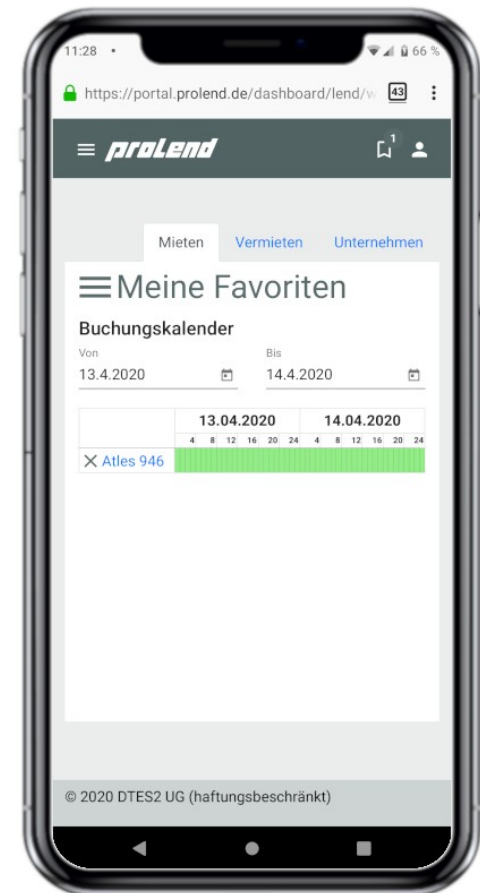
11:28 •

66 %

https://portal.prolend.de/dashboard/lend/v

43

prolend

1

Mieten Vermieten Unternehmen

Meine Favoriten

Buchungskalender

Von
13.4.2020

Bis
14.4.2020

| | 13.04.2020 | 14.04.2020 |
|---|---|---|
| | 4 8 12 16 20 24 | 4 8 12 16 20 24 |
| X Atles 946 | | |

© 2020 DTES2 UG (haftungsbeschränkt)